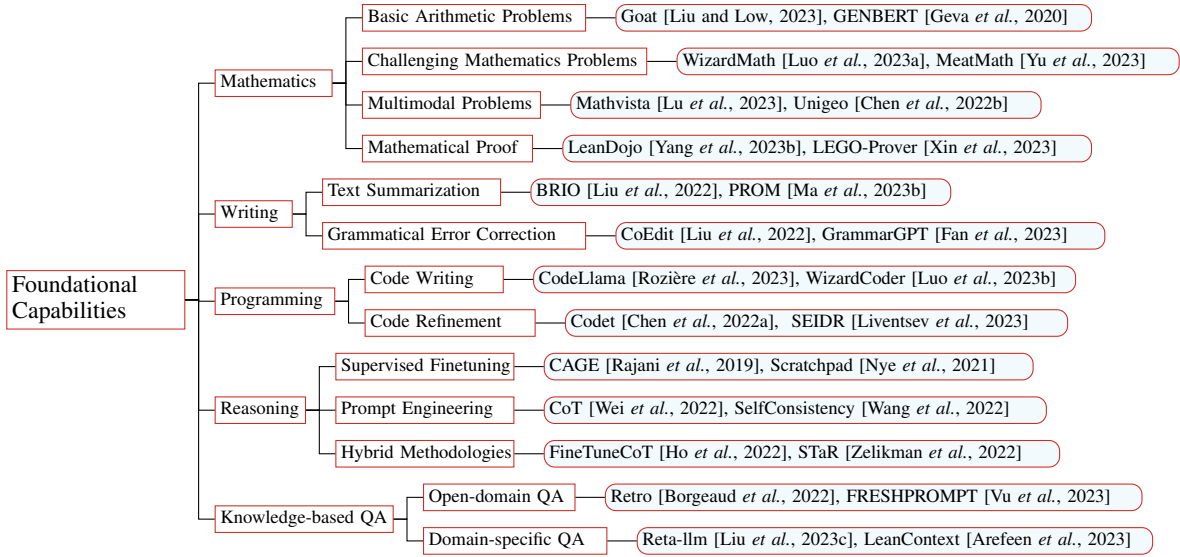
Foundational Capabilities

Mathematics

Basic Arithmetic Problems
Goat [Liu and Low, 2023], GENBERT [Geva *et al.*, 2020]

Challenging Mathematics Problems
WizardMath [Luo *et al.*, 2023a], MeatMath [Yu *et al.*, 2023]

Multimodal Problems
Mathvista [Lu *et al.*, 2023], Unigeo [Chen *et al.*, 2022b]

Mathematical Proof
LeanDojo [Yang *et al.*, 2023b], LEGO-Prover [Xin *et al.*, 2023]

Writing

Text Summarization
BRIO [Liu *et al.*, 2022], PROM [Ma *et al.*, 2023b]

Grammatical Error Correction
CoEdit [Liu *et al.*, 2022], GrammarGPT [Fan *et al.*, 2023]

Programming

Code Writing
CodeLlama [Rozière *et al.*, 2023], WizardCoder [Luo *et al.*, 2023b]

Code Refinement
Codet [Chen *et al.*, 2022a], SEIDR [Liventsev *et al.*, 2023]

Reasoning

Supervised Finetuning
CAGE [Rajani *et al.*, 2019], Scratchpad [Nye *et al.*, 2021]

Prompt Engineering
CoT [Wei *et al.*, 2022], SelfConsistency [Wang *et al.*, 2022]

Hybrid Methodologies
FineTuneCoT [Ho *et al.*, 2022], STaR [Zelikman *et al.*, 2022]

Knowledge-based QA

Open-domain QA
Retro [Borgeaud *et al.*, 2022], FRESHPROMPT [Vu *et al.*, 2023]

Domain-specific QA
Reta-llm [Liu *et al.*, 2023c], LeanContext [Arefeen *et al.*, 2023]